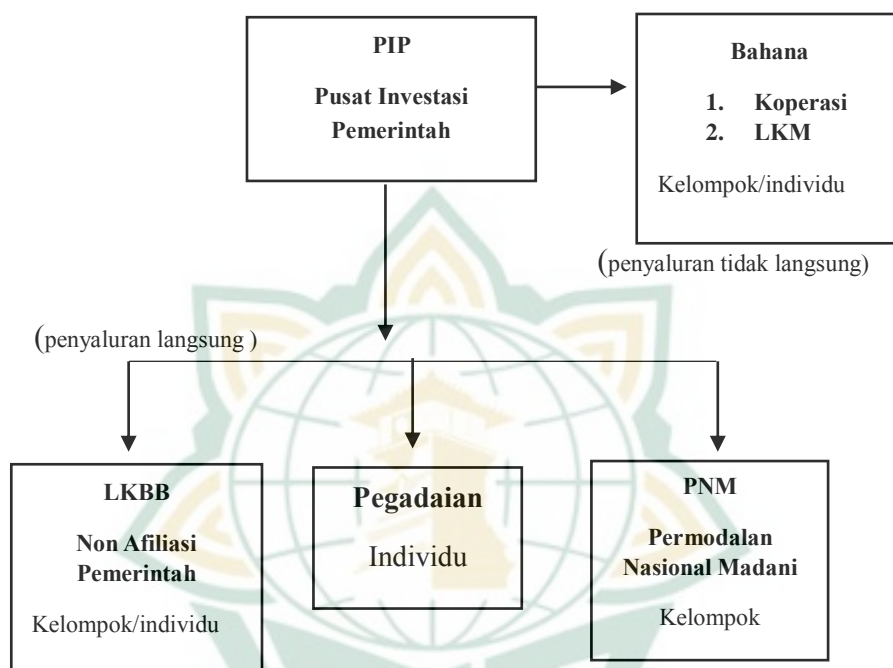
PIP

Pusat Investasi Pemerintah

Bahana

1. Koperasi
2. LKM

Kelompok/individu

(penyaluran tidak langsung)

(penyaluran langsung )

LKBB

Non Afiliasi Pemerintah

Kelompok/individu

Pegadaian

Individu

PNM

Permodalan Nasional Madani

Kelompok